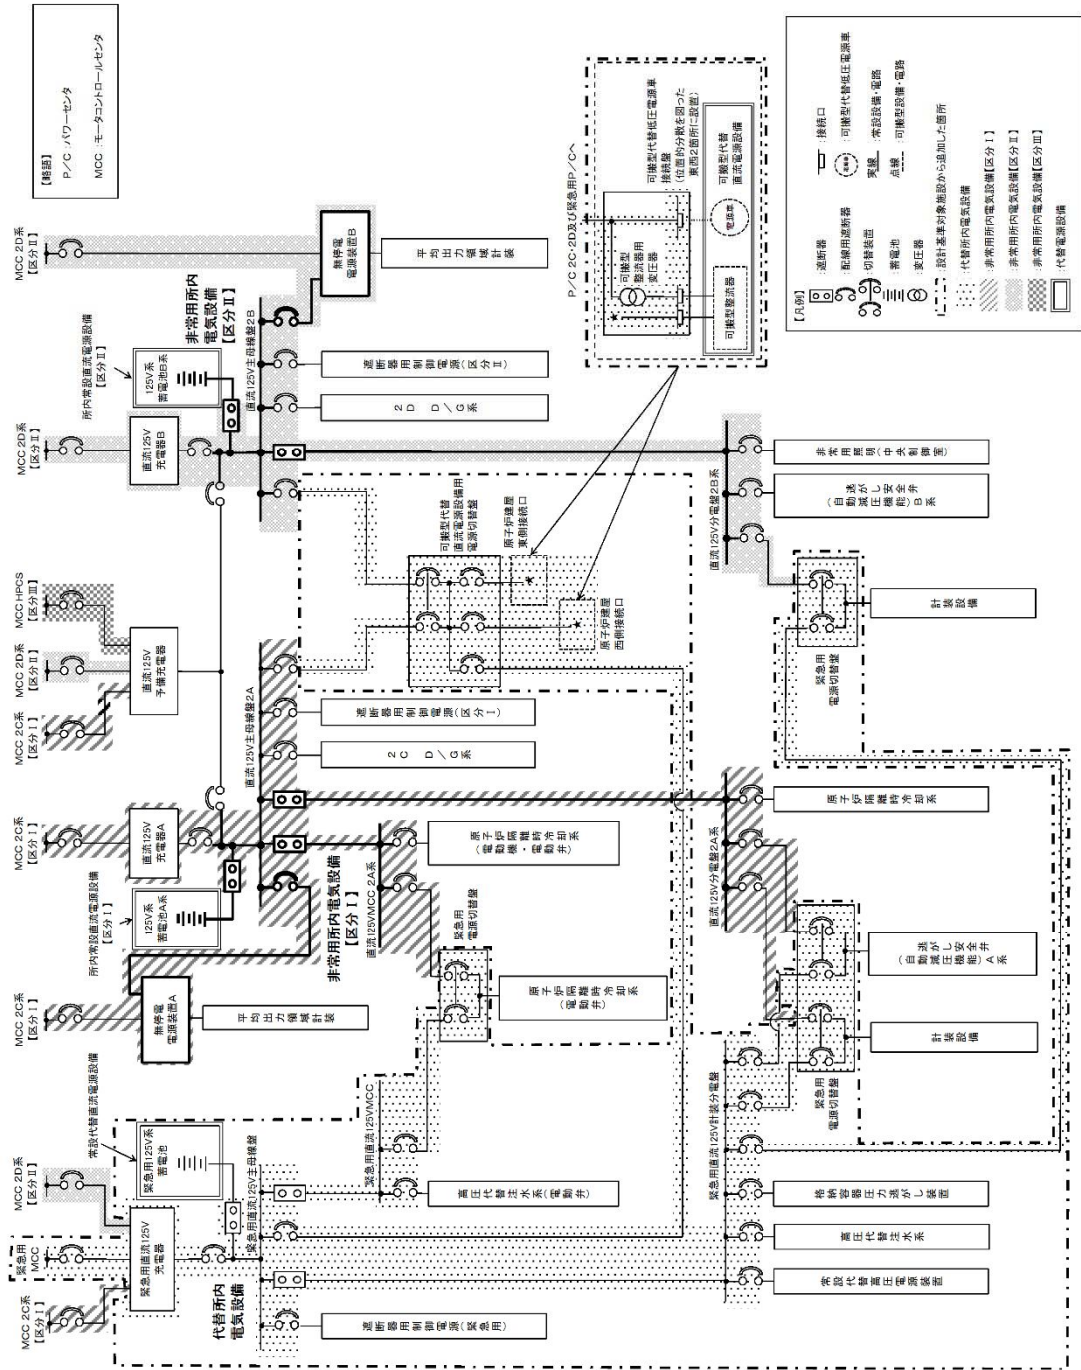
【略語】
P/C：パワーセンタ
MCC：モータコントロールセンタ

【凡例】
遮断器
配線用遮断器
切替装置
蓄電池
変圧器
接続口
可搬型代替低圧電源車
実線　常設設備・電路
点線　可搬型設備・電路
設計基準対象施設から追加した箇所
代替所内電気設備
非常用所内電気設備【区分Ⅰ】
非常用所内電気設備【区分Ⅱ】
非常用所内電気設備【区分Ⅲ】
代替電源設備

P/C 2C・2D及び緊急用P/Cへ
可搬型代替低圧電源車接続盤（位置的分散を図った東西2箇所に設置）
可搬型代替直流電源設備
電源車
可搬型整流器用変圧器
可搬型整流器

MCC 2D系【区分Ⅱ】
無停電電源装置B
平均出力領域計装
非常用所内電気設備【区分Ⅱ】
所内常設直流電源設備【区分Ⅱ】
125V系蓄電池B系
直流125V主母線盤2B
遮断器用制御電源（区分Ⅱ）
2D D/G系
MCC 2D系【区分Ⅱ】
直流125V充電器B
非常用照明（中央制御室）
自動減圧機能付逃がし安全弁B系
直流125V分電盤2B系
可搬型代替直流電源設備用電源切替盤
原子炉建屋東側接続口
原子炉建屋西側接続口
MCC HPCS【区分Ⅲ】
MCC 2D系【区分Ⅱ】
直流125V予備充電器
MCC 2C系【区分Ⅰ】
計装設備
緊急用電源切替盤
直流125V主母線盤2A
遮断器用制御電源（区分Ⅰ）
2C D/G系
MCC 2C系【区分Ⅰ】
直流125V充電器A
原子炉隔離時冷却系
原子炉隔離時冷却系（電動機・電動弁）
所内常設直流電源設備【区分Ⅰ】
125V系蓄電池A系
非常用所内電気設備【区分Ⅰ】
直流125V MCC 2A系
緊急用電源切替盤
直流125V分電盤2A系
MCC 2C系【区分Ⅰ】
無停電電源装置A
平均出力領域計装
原子炉隔離時冷却系（電動弁）
自動減圧機能付逃がし安全弁A系
計装設備
緊急用電源切替盤
常設代替直流電源設備
MCC 2D系【区分Ⅱ】
緊急用125V系蓄電池
緊急用直流125V MCC
緊急用直流125V主母線盤
緊急用直流125V計装分電盤
高圧代替注水系（電動弁）
格納容器圧力逃がし装置
高圧代替注水系
常設代替高圧電源装置
緊急用MCC
緊急用直流125V充電器
MCC 2C系【区分Ⅰ】
代替所内電気設備
遮断器用制御電源（緊急用）